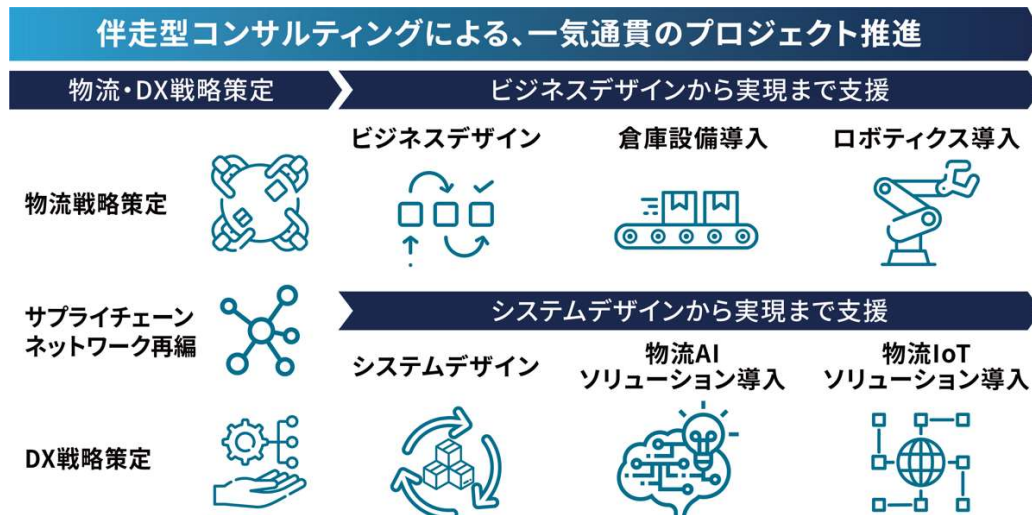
伴走型コンサルティングによる、一気通貫のプロジェクト推進

物流・DX戦略策定

ビジネスデザインから実現まで支援

物流戦略策定

ビジネスデザイン

倉庫設備導入

ロボティクス導入

サプライチェーンネットワーク再編

システムデザインから実現まで支援

システムデザイン

物流AIソリューション導入

物流IoTソリューション導入

DX戦略策定